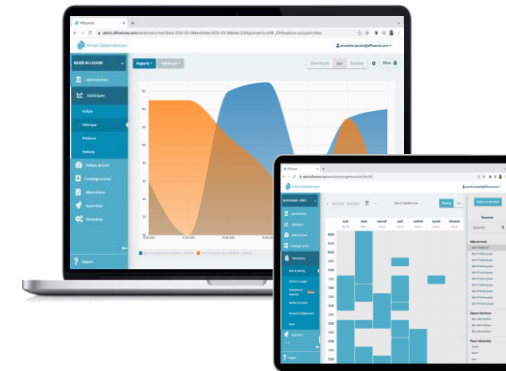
Portail Administration

Administration

Statistiques

Analyse

Historique

Prévisions

Heatmap

Tableau de bord

Emploi du temps

Réservations

Paramètres

Portail Administration

Administration

Réservations

Support

lundi

mardi

mercredi

jeudi

vendredi

samedi

dimanche

Réserver

Ressource